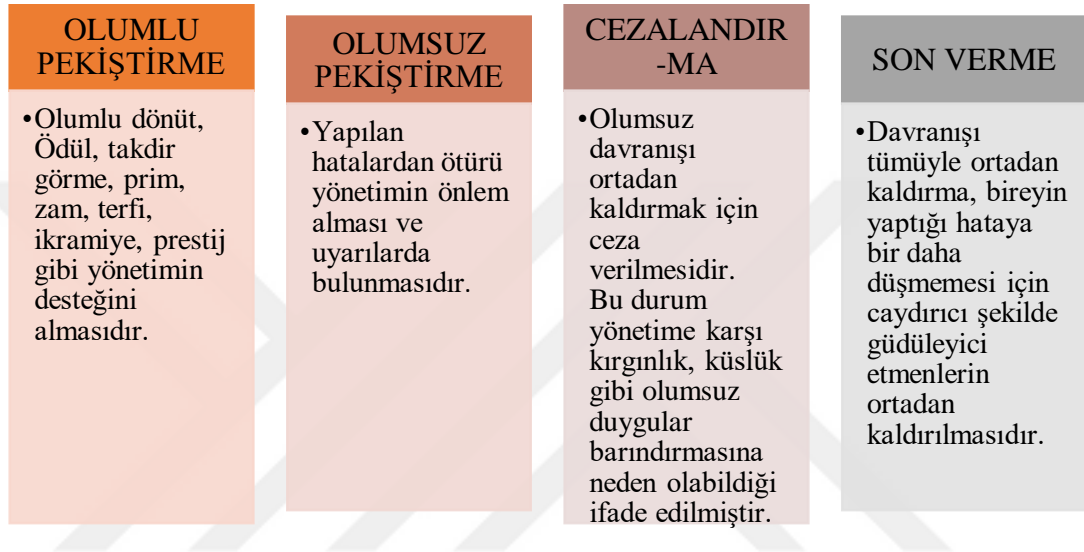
OLUMLU PEKİŞTİRME

•Olumlu dönüt, Ödül, takdir görme, prim, zam, terfi, ikramiye, prestij gibi yönetimin desteğini almasıdır.

OLUMSUZ PEKİŞTİRME

•Yapılan hatalardan ötürü yönetimin önlem alması ve uyarılarda bulunmasıdır.

CEZALANDIR-MA

•Olumsuz davranışı ortadan kaldırmak için ceza verilmesidir. Bu durum yönetime karşı kırgınlık, küslük gibi olumsuz duygular barındırmasına neden olabildiği ifade edilmiştir.

SON VERME

•Davranışı tümüyle ortadan kaldırma, bireyin yaptığı hataya bir daha düşmemesi için caydırıcı şekilde güdüleyici etmenlerin ortadan kaldırılmasıdır.